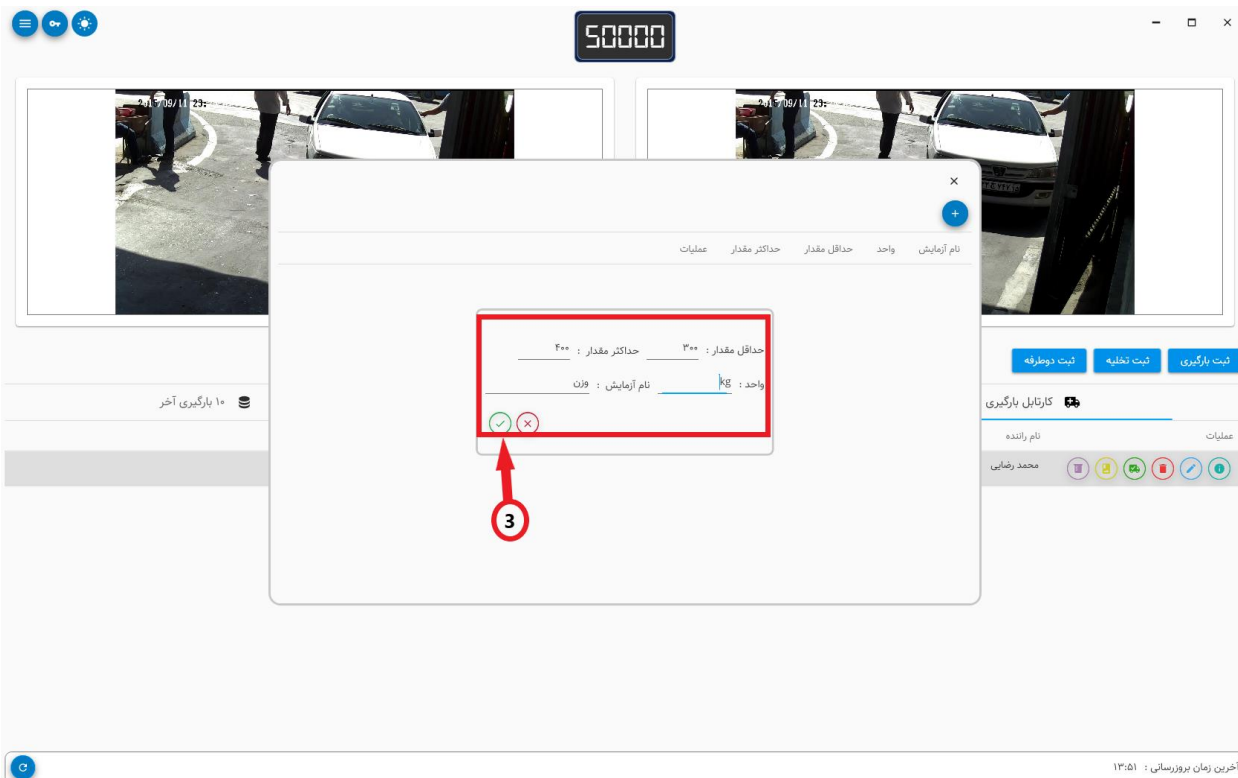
50000

نام آزمایش واحد حداقل مقدار حداکثر مقدار عملیات

حداقل مقدار : ۳۰۰ حداکثر مقدار : ۴۰۰

واحد : kg نام آزمایش : وزن

3

ثبت بارگیری ثبت تخلیه ثبت دوطرفه

کارتابل بارگیری

۱۰ بارگیری آخر

عملیات نام راننده

محمد رضایی

آخرین زمان بروزرسانی : ۱۳:۵۱